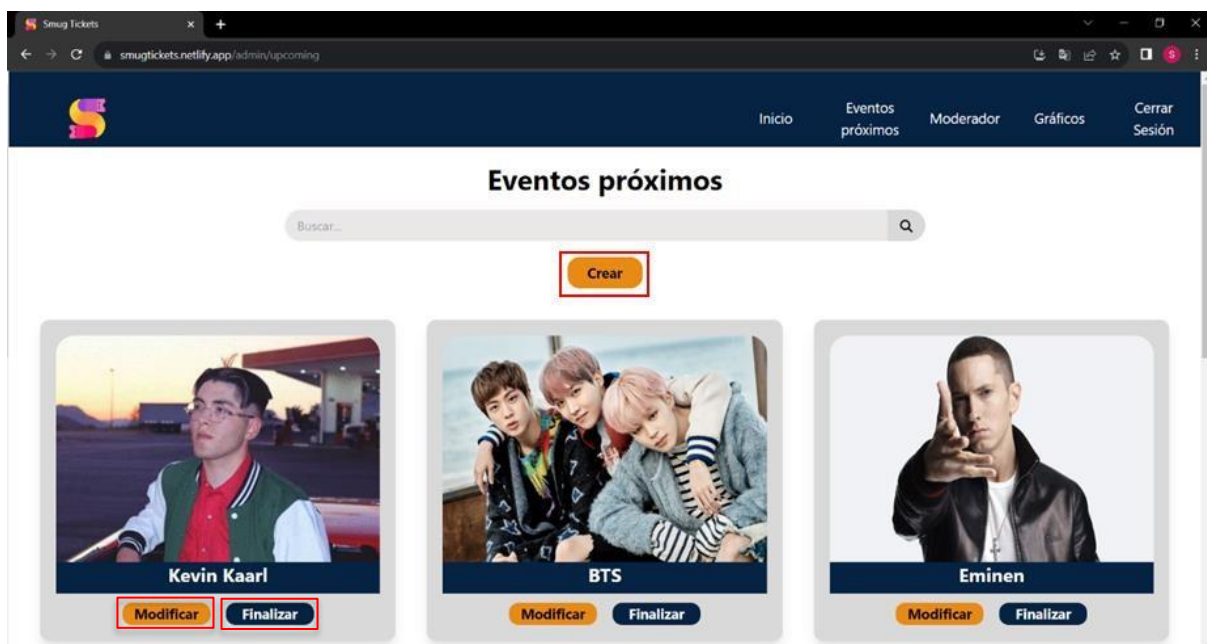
Smug Tickets
smugtickets.netlify.app/admin/upcoming

Inicio
Eventos próximos
Moderador
Gráficos
Cerrar Sesión

Eventos próximos

Buscar...

Crear

Kevin Kaarl
Modificar
Finalizar

BTS
Modificar
Finalizar

Eminen
Modificar
Finalizar